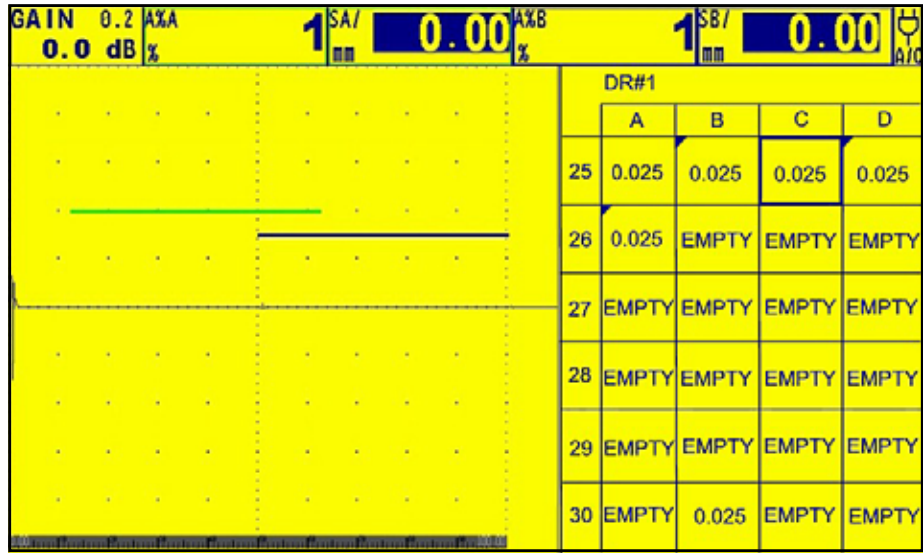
GAIN 0.2
0.0 dB

A%A
%
1

SA/
mm
0.00

A%B
%
1

SB/
mm
0.00

A/C

DR#1

| | A | B | C | D |
|---|---|---|---|---|
| 25 | 0.025 | 0.025 | 0.025 | 0.025 |
| 26 | 0.025 | EMPTY | EMPTY | EMPTY |
| 27 | EMPTY | EMPTY | EMPTY | EMPTY |
| 28 | EMPTY | EMPTY | EMPTY | EMPTY |
| 29 | EMPTY | EMPTY | EMPTY | EMPTY |
| 30 | EMPTY | 0.025 | EMPTY | EMPTY |